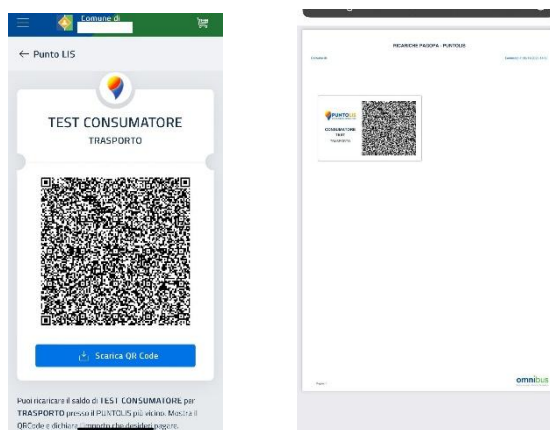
Comune di

← Punto LIS

TEST CONSUMATORE

TRASPORTO

Scarica QR Code

Puoi ricaricare il saldo di TEST CONSUMATORE per TRASPORTO presso il PUNTOLIS più vicino. Mostra il QRCode e dichiara l'importo che desideri pagare.

RICARICHE PAGOPA - PUNTOLIS

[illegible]

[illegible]

PUNTOLIS

CONSUMATORE TEST

TRASPORTO

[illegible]

omnibus